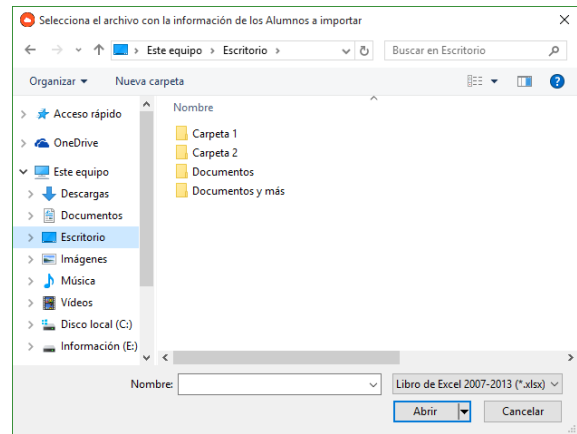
Selecciona el archivo con la información de los Alumnos a importar

Este equipo › Escritorio ›

Buscar en Escritorio

Organizar ▾ Nueva carpeta

Acceso rápido
OneDrive
Este equipo
Descargas
Documentos
Escritorio
Imágenes
Música
Vídeos
Disco local (C:)
Información (E:)

Nombre
Carpeta 1
Carpeta 2
Documentos
Documentos y más

Nombre:
Libro de Excel 2007-2013 (*.xlsx)
Abrir
Cancelar